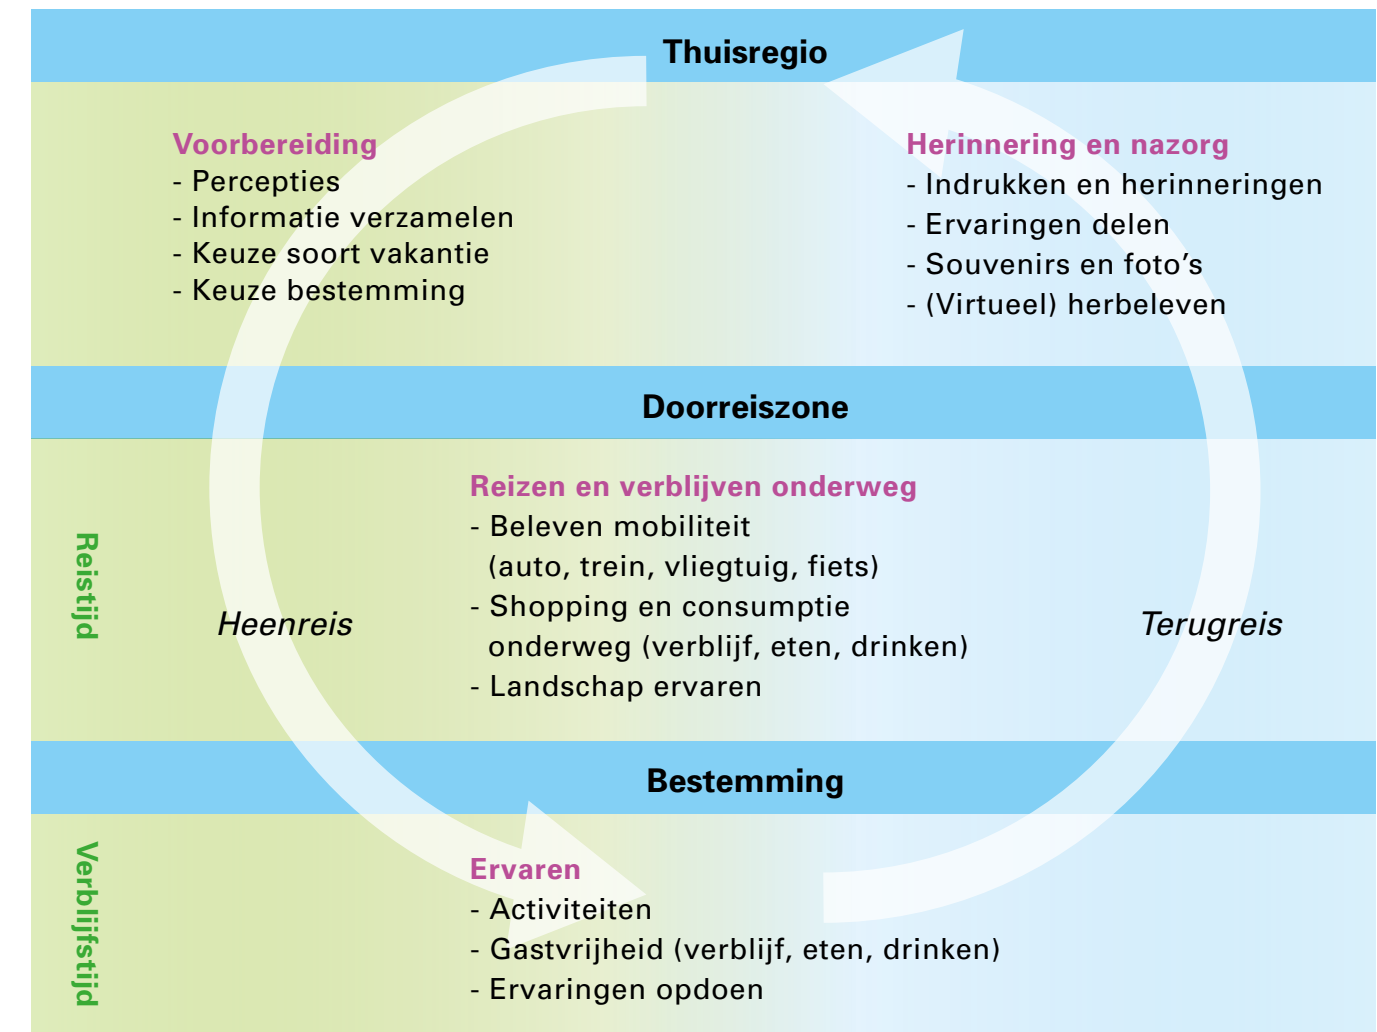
Thuisregio

Voorbereiding
- Percepties
- Informatie verzamelen
- Keuze soort vakantie
- Keuze bestemming

Herinnering en nazorg
- Indrukken en herinneringen
- Ervaringen delen
- Souvenirs en foto's
- (Virtueel) herbeleven

Doorreiszone

Reistijd

Heenreis

Reizen en verblijven onderweg
- Beleven mobiliteit (auto, trein, vliegtuig, fiets)
- Shopping en consumptie onderweg (verblijf, eten, drinken)
- Landschap ervaren

Terugreis

Bestemming

Verblijfstijd

Ervaren
- Activiteiten
- Gastvrijheid (verblijf, eten, drinken)
- Ervaringen opdoen